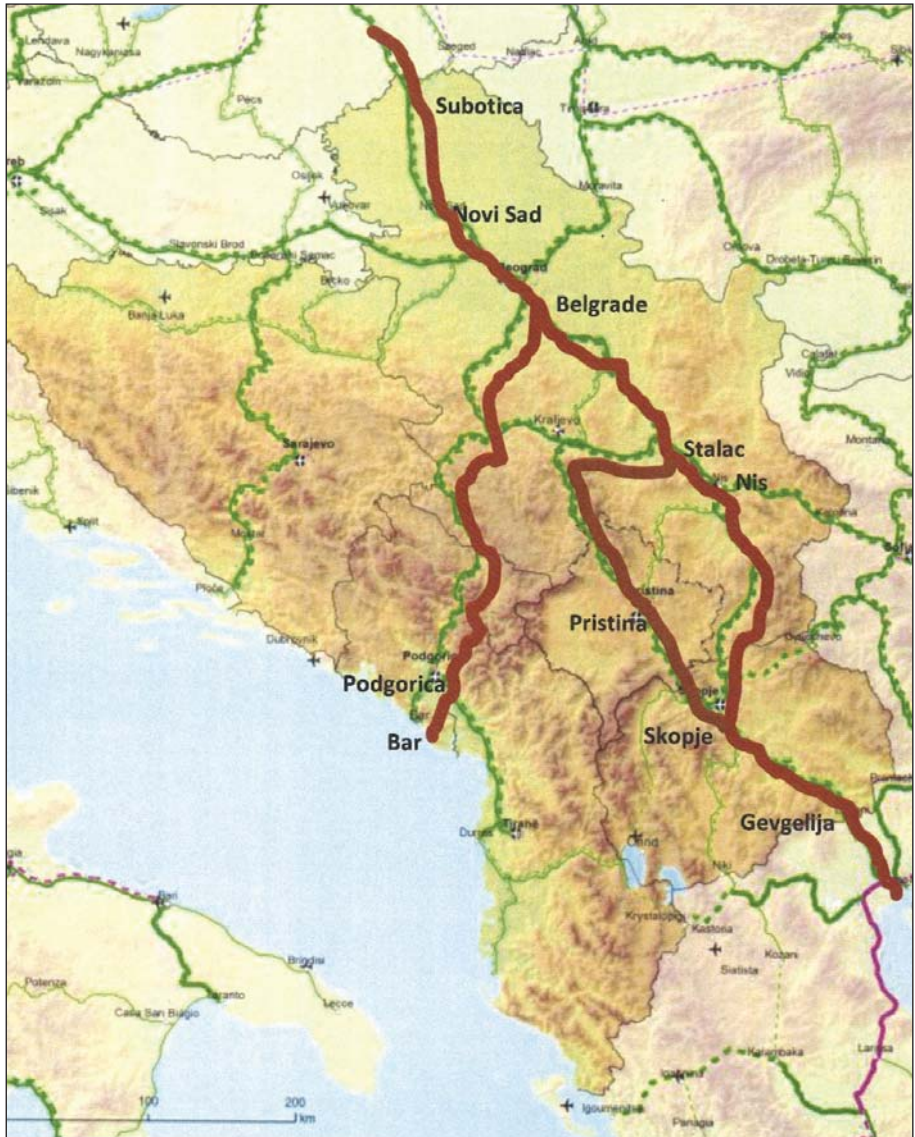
Lendava
Nagykanizsa
Szeged
Subotica
Pecs
Osijek
Vukovar
Sisak
Novi Sad
Moravita
Slavonski Brod
Bosanski Samac
Brcko
Beograd
Orsova
Drobeta-Turnu Severin
Belgrade
Banja Luka
Calafat
Vidin
Kraljevo
Sarajevo
Stalac
Montana
Nis
Sibenik
Split
Mostar
Ploce
Pristina
Dubrovnik
Podgorica
Podgorica
Bar
Skopje
Skopje
Gevgelija
Durres
Tirana
Ohrid
Bari
Brindisi
Krystallopigi
Kastoria
Kozani
Siatista
Potenza
Taranto
Lecce
Casa San Biagio
Kalambaka
Larissa
Igoumenitsa
Panagia
100
200
km